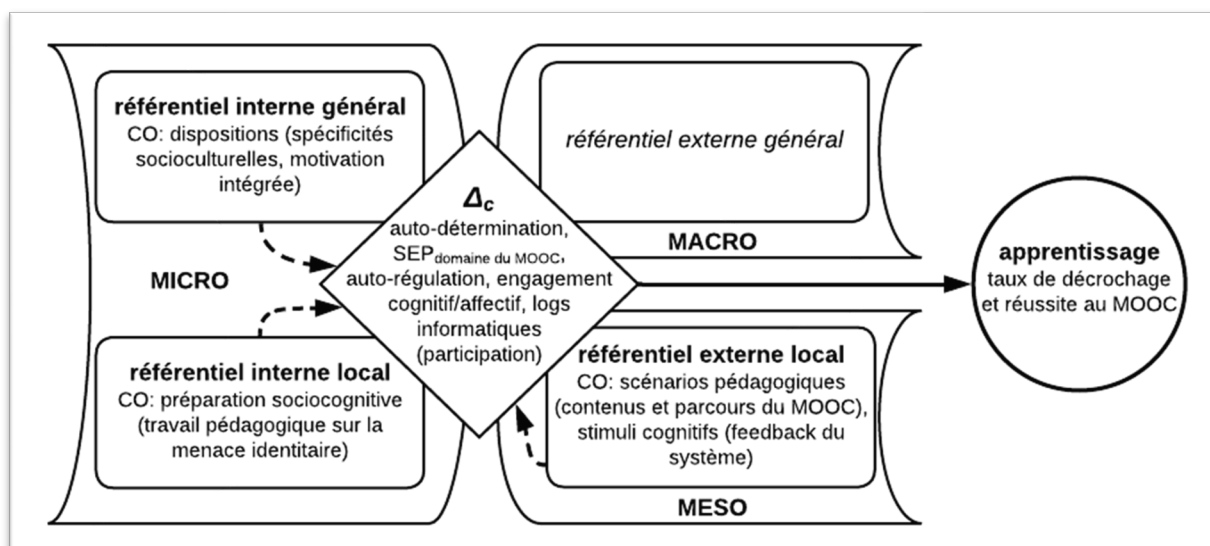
**référentiel interne général**
CO: dispositions (spécificités socioculturelles, motivation intégrée)

*référentiel externe général*

$\Delta_c$
auto-détermination, SEP$_{\text{domaine du MOOC}}$, auto-régulation, engagement cognitif/affectif, logs informatiques (participation)

MACRO

MICRO

**apprentissage**
taux de décrochage et réussite au MOOC

**référentiel interne local**
CO: préparation sociocognitive (travail pédagogique sur la menace identitaire)

**référentiel externe local**
CO: scénarios pédagogiques (contenus et parcours du MOOC), stimuli cognitifs (feedback du système)

MESO